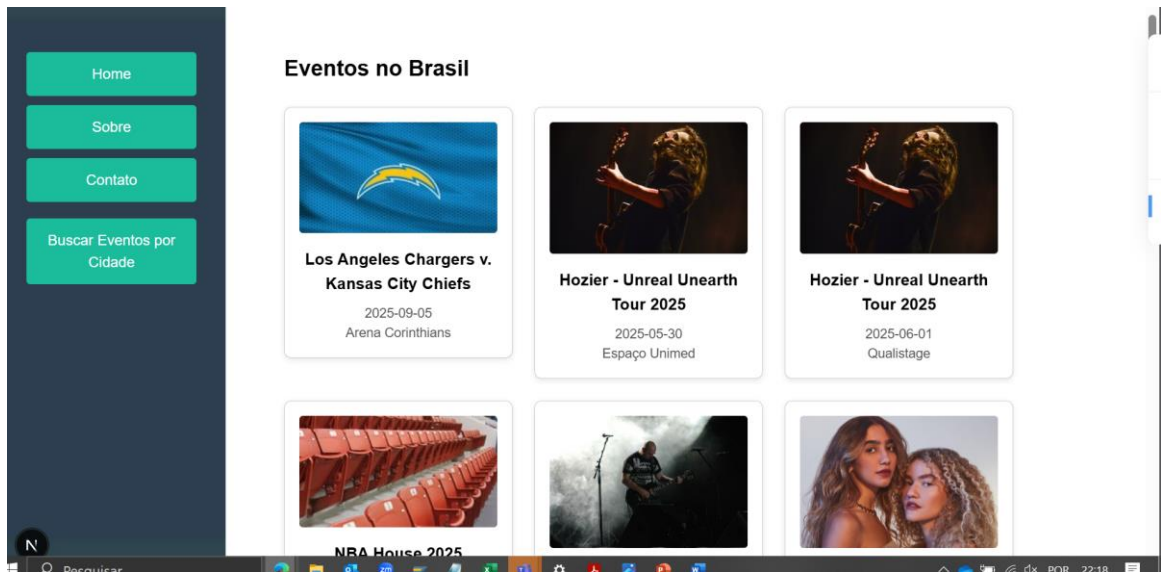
Home

Sobre

Contato

Buscar Eventos por Cidade

Eventos no Brasil

Los Angeles Chargers v. Kansas City Chiefs

2025-09-05

Arena Corinthians

Hozier - Unreal Unearth Tour 2025

2025-05-30

Espaço Unimed

Hozier - Unreal Unearth Tour 2025

2025-06-01

Qualistage

NBA House 2025

N

Pesquisar

POR 22:18